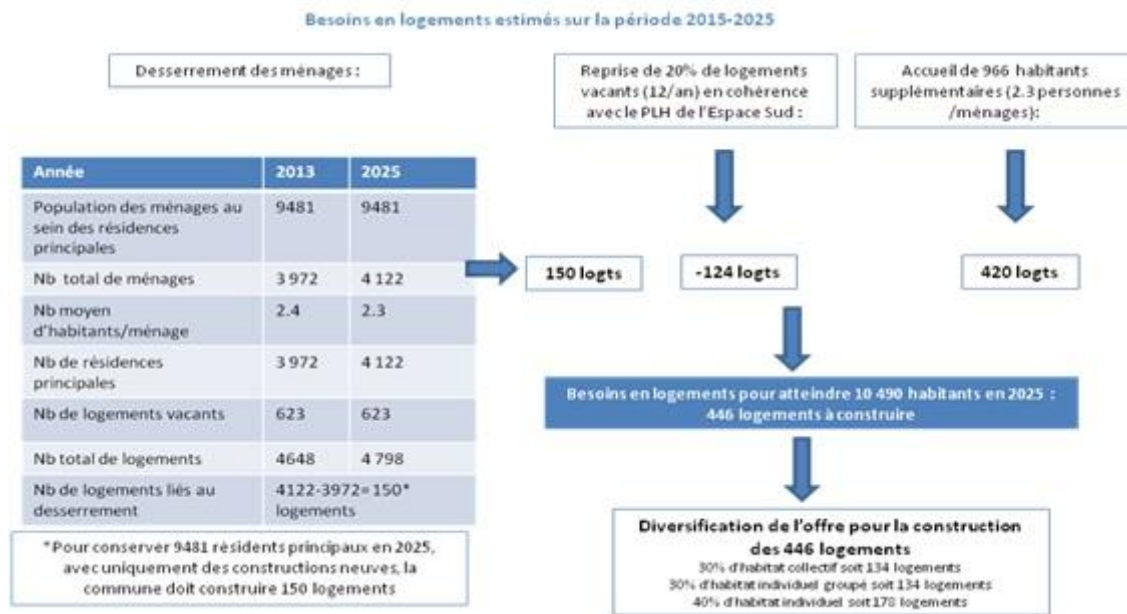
Besoins en logements estimés sur la période 2015-2025

Desserrement des ménages :

Reprise de 20% de logements vacants (12/an) en cohérence avec le PLH de l'Espace Sud :

Accueil de 966 habitants supplémentaires (2.3 personnes /ménages):

| Année | 2013 | 2025 |
|---|---|---|
| Population des ménages au sein des résidences principales | 9481 | 9481 |
| Nb total de ménages | 3 972 | 4 122 |
| Nb moyen d'habitants/ménage | 2.4 | 2.3 |
| Nb de résidences principales | 3 972 | 4 122 |
| Nb de logements vacants | 623 | 623 |
| Nb total de logements | 4648 | 4 798 |
| Nb de logements liés au desserrement | 4122-3972= 150* logements | |

*Pour conserver 9481 résidents principaux en 2025, avec uniquement des constructions neuves, la commune doit construire 150 logements

150 logts

-124 logts

420 logts

Besoins en logements pour atteindre 10 490 habitants en 2025 : 446 logements à construire

Diversification de l'offre pour la construction des 446 logements
30% d'habitat collectif soit 134 logements
30% d'habitat individuel groupé soit 134 logements
40% d'habitat individuel soit 178 logements